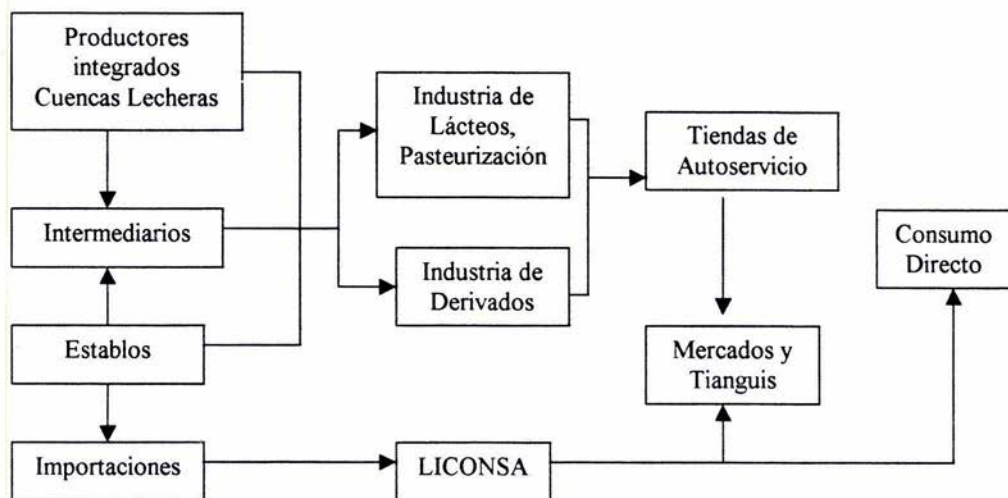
Productores integrados Cuencas Lecheras

Industria de Lácteos, Pasteurización

Tiendas de Autoservicio

Intermediarios

Consumo Directo

Industria de Derivados

Establos

Mercados y Tianguis

Importaciones

LICONSA